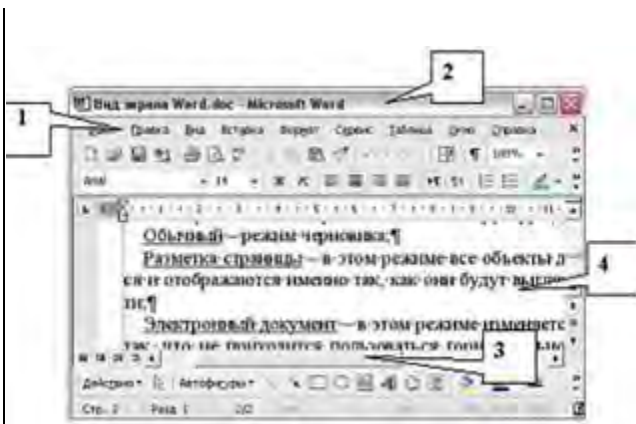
2

1

Вид экрана Word.doc - Microsoft Word

Файл Правка Вид Вставка Формат Сервис Таблица Окно Справка

Arial 14 Ж К 100%

Обычный – режим черновика;¶

Разметка страницы – в этом режиме все объекты д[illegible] ся и отображаются именно так, как они будут вы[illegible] пе.¶

4

Электронный документ – в этом режиме изменяете так, что не приходится пользоваться гори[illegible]

3

Действия Автофигуры

Стр. 2 Разд 1 2/2